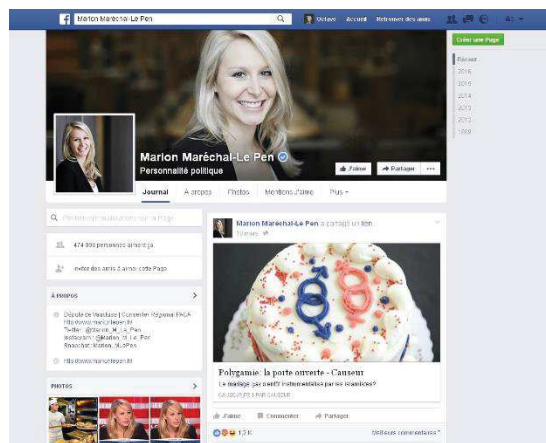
Marion Maréchal-Le Pen

Octave Accueil Retrouver des amis

Créer une Page

Récent
2016
2015
2014
2013
2012
1989

Marion Maréchal-Le Pen
Personnalité politique

J'aime
Partager
...

Journal
À propos
Photos
Mentions J'aime
Plus

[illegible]

474 000 personnes aiment ça

Invitez des amis à aimer cette Page

À PROPOS

Député de Vaucluse | Conseiller Régional PACA
http://www.marionlepen.fr
Twitter : @Marion_M_Le_Pen
Instagram : @Marion_M_Le_Pen
Snapchat : Marion_MLePen

http://www.marionlepen.fr

PHOTOS

Marion Maréchal-Le Pen a partagé un lien.
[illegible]

Polygamie: la porte ouverte - Causeur
Le mariage gay ouvrira-t-il inévitablement par les islamistes?
CAUSEUR.FR | PAR CAUSEUR

J'aime
Commenter
Partager

1,2 K
Meilleurs commentaires